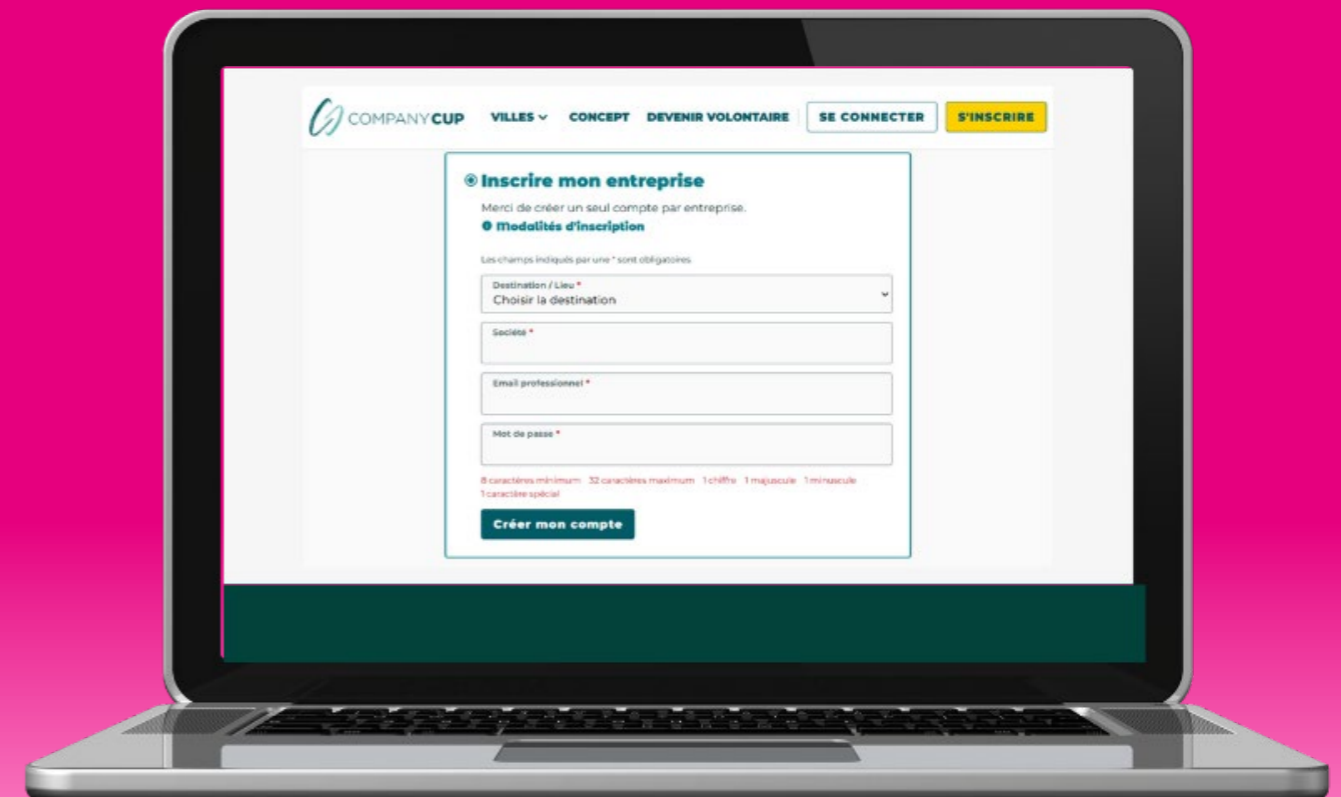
COMPANYCUP VILLES CONCEPT DEVENIR VOLONTAIRE SE CONNECTER S'INSCRIRE

Inscrire mon entreprise

Merci de créer un seul compte par entreprise.

Modalités d'inscription

Les champs indiqués par une * sont obligatoires

Destination / Lieu *
Choisir la destination

Société *

Email professionnel *

Mot de passe *

8 caractères minimum 32 caractères maximum 1 chiffre 1 majuscule 1 minuscule 1 caractère spécial

Créer mon compte